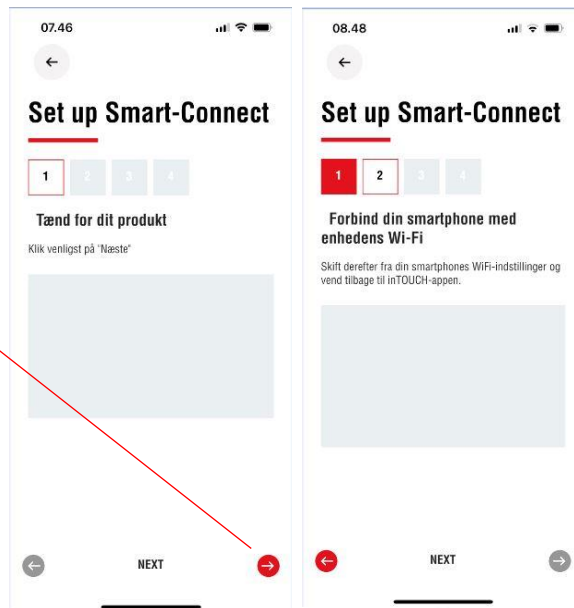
07.46

Set up Smart-Connect

1 2 3 4

Tænd for dit produkt

Klik venligst på "Næste"

NEXT

08.48

Set up Smart-Connect

1 2 3 4

Forbind din smartphone med enhedens Wi-Fi

Skift derefter fra din smartphones WiFi-indstillinger og vend tilbage til inTOUCH-appen.

NEXT